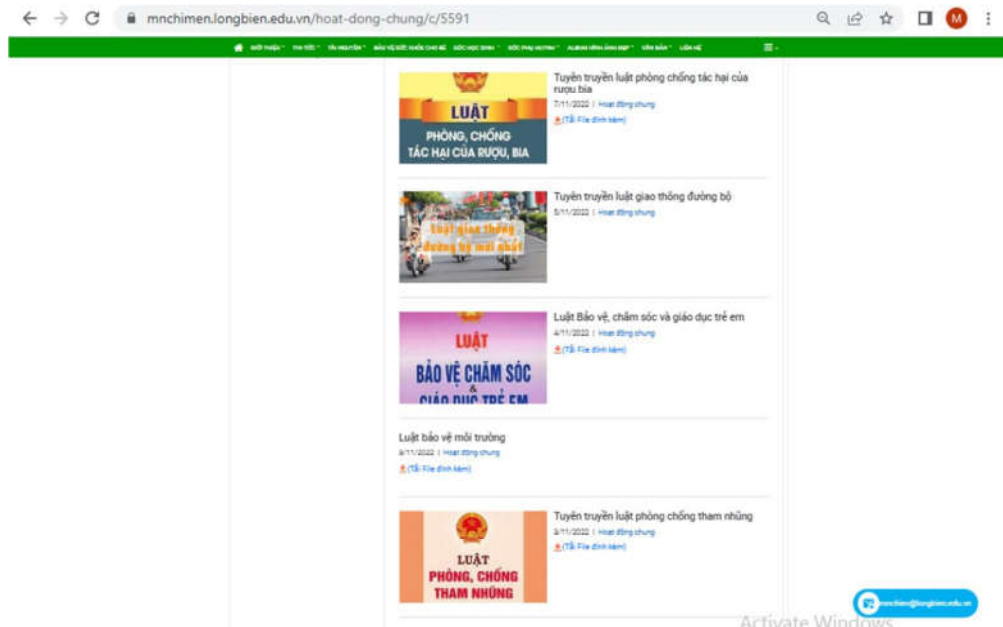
mnchimen.longbien.edu.vn/hoat-dong-chung/c/5591

M

GIỚI THIỆU  TIN TỨC  TÀI NGUYÊN  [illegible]  GÓC HỌC SINH  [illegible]  ALBUM HÌNH ẢNH  VĂN BẢN  LIÊN HỆ

LUẬT
PHÒNG, CHỐNG TÁC HẠI CỦA RƯỢU, BIA

Tuyên truyền luật phòng chống tác hại của rượu bia
7/11/2022 | Hoạt động chung
(Tải File đính kèm)

Luật giao thông đường bộ mới nhất

Tuyên truyền luật giao thông đường bộ
5/11/2022 | Hoạt động chung

LUẬT
BẢO VỆ CHĂM SÓC & GIÁO DỤC TRẺ EM

Luật Bảo vệ, chăm sóc và giáo dục trẻ em
4/11/2022 | Hoạt động chung
(Tải File đính kèm)

Luật bảo vệ môi trường
3/11/2022 | Hoạt động chung
(Tải File đính kèm)

LUẬT
PHÒNG, CHỐNG THAM NHŨNG

Tuyên truyền luật phòng chống tham nhũng
3/11/2022 | Hoạt động chung
(Tải File đính kèm)

mnchimen@longbien.edu.vn

Activate Windows